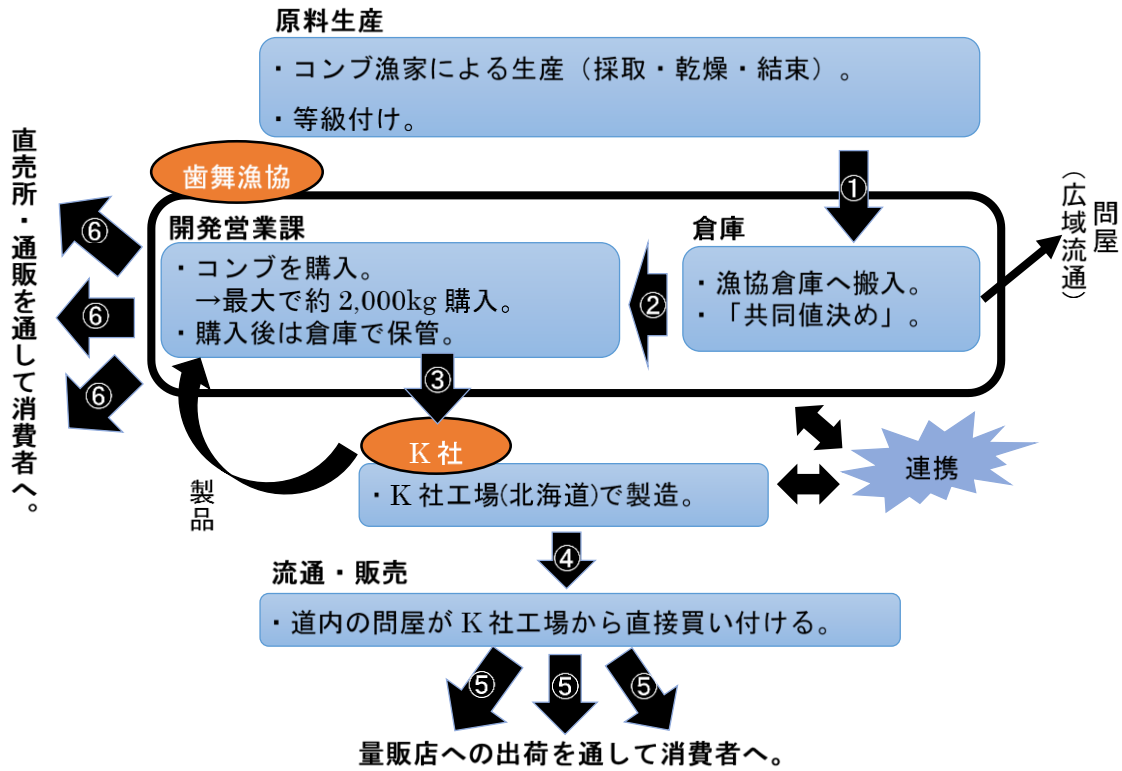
原料生産

・コンブ漁家による生産（採取・乾燥・結束）。

・等級付け。

①

歯舞漁協

開発営業課

・コンブを購入。
→最大で約 2,000kg 購入。
・購入後は倉庫で保管。

②

倉庫

・漁協倉庫へ搬入。
・「共同値決め」。

問屋（広域流通）

直売所・通販を通して消費者へ。

⑥

⑥

⑥

③

K 社

・K 社工場(北海道)で製造。

製品

連携

④

流通・販売

・道内の問屋が K 社工場から直接買い付ける。

⑤ ⑤ ⑤

量販店への出荷を通して消費者へ。